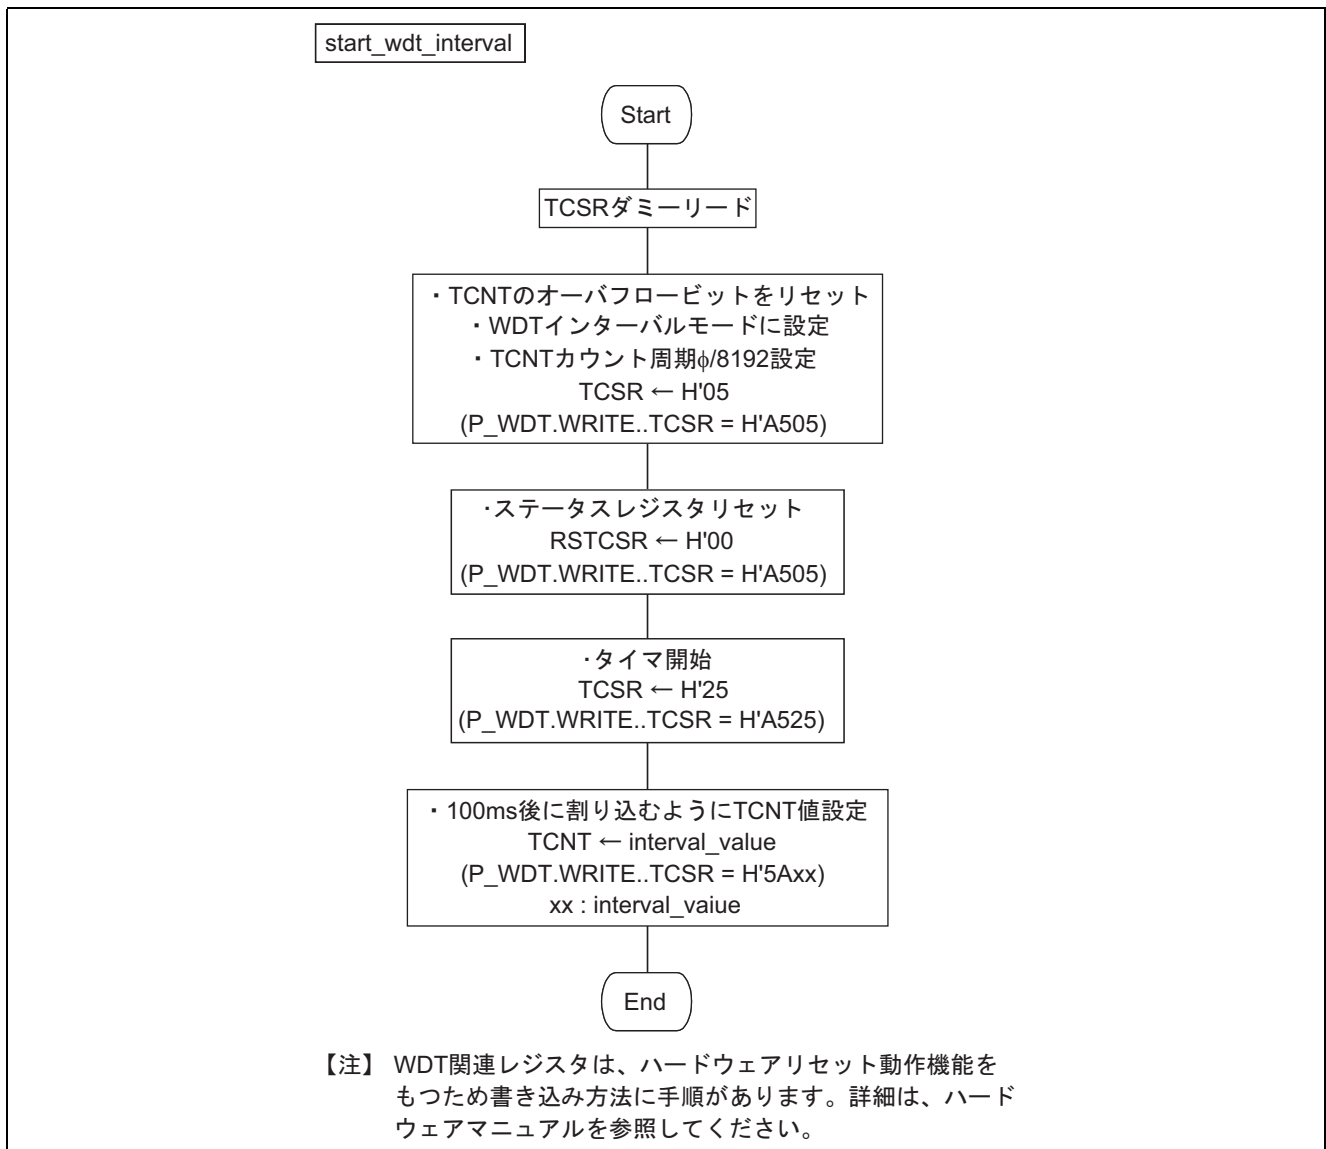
start_wdt_interval

Start

TCSRダミーリード

・TCNTのオーバフロービットをリセット
・WDTインターバルモードに設定
・TCNTカウント周期$\phi$/8192設定
TCSR ← H'05
(P_WDT.WRITE..TCSR = H'A505)

·ステータスレジスタリセット
RSTCSR ← H'00
(P_WDT.WRITE..TCSR = H'A505)

·タイマ開始
TCSR ← H'25
(P_WDT.WRITE..TCSR = H'A525)

・100ms後に割り込むようにTCNT値設定
TCNT ← interval_value
(P_WDT.WRITE..TCSR = H'5Axx)
xx : interval_vaiue

End

【注】 WDT関連レジスタは、ハードウェアリセット動作機能をもつため書き込み方法に手順があります。詳細は、ハードウェアマニュアルを参照してください。